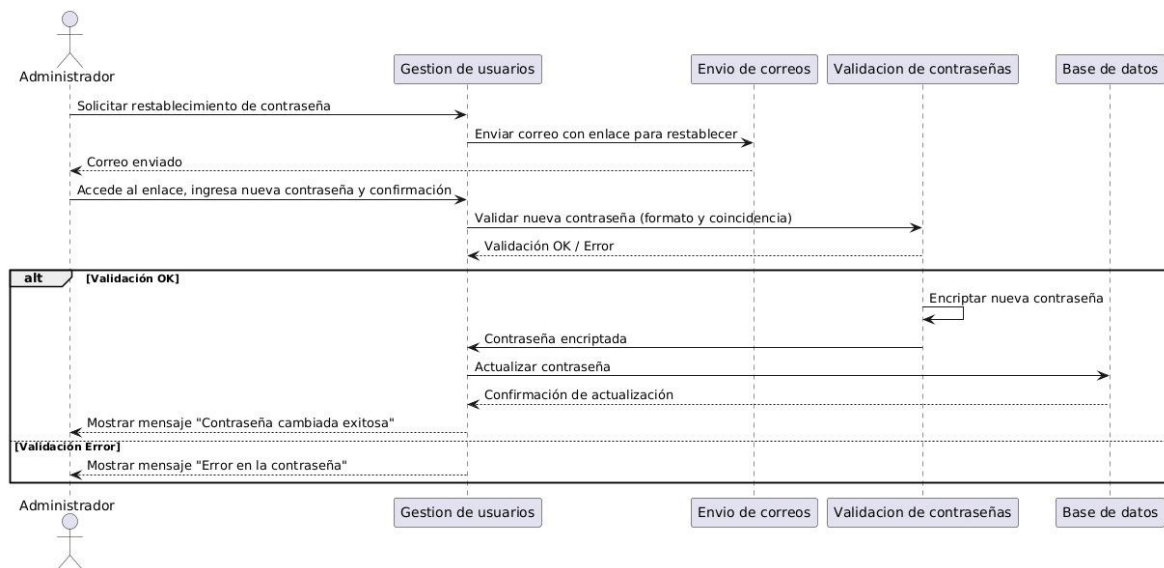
Administrador

Gestion de usuarios

Envio de correos

Validacion de contraseñas

Base de datos

Solicitar restablecimiento de contraseña

Enviar correo con enlace para restablecer

Correo enviado

Accede al enlace, ingresa nueva contraseña y confirmación

Validar nueva contraseña (formato y coincidencia)

Validación OK / Error

alt [Validación OK]

Encriptar nueva contraseña

Contraseña encriptada

Actualizar contraseña

Confirmación de actualización

Mostrar mensaje "Contraseña cambiada exitosa"

[Validación Error]

Mostrar mensaje "Error en la contraseña"

Administrador

Gestion de usuarios

Envio de correos

Validacion de contraseñas

Base de datos